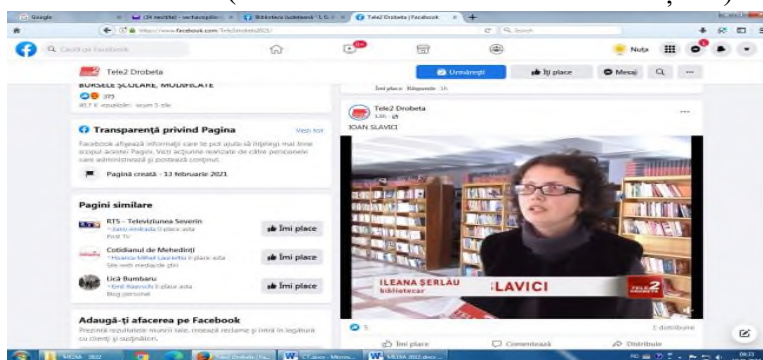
Google | (34 necitite) | Biblioteca Județeană "I. G. B" | Tele2 Drobeta | Facebook

https://www.facebook.com/Tele2drobeta2021/

Caută pe Facebook

Nuța

Tele2 Drobeta

Urmărești | Îți place | Mesaj

BURSELE ȘCOLARE, MODIFICATE

375

40,7 K vizualizări · Acum 5 zile

Transparență privind Pagina

Vezi tot

Facebook afișează informații care te pot ajuta să înțelegi mai bine scopul acestei Pagini. Vezi acțiunile realizate de către persoanele care administrează și postează conținut.

Pagină creată - 13 februarie 2021

Pagini similare

RTS - Televiziunea Severin
Îmi place

Cotidianul de Mehedinți
Îmi place

Lică Bumbaru
Blog personal
Îmi place

Adaugă-ți afacerea pe Facebook

Prezintă rezultatele muncii tale, rulează reclame și intră în legătură cu clienți și susținători.

Îmi place · Răspunde · 1h

Tele2 Drobeta

IOAN SLAVICI

ILEANA ȘERLĂU
bibliotecar

SLAVICI

TELE 2

5

1 distribuire

Îmi place | Comentează | Distribuie